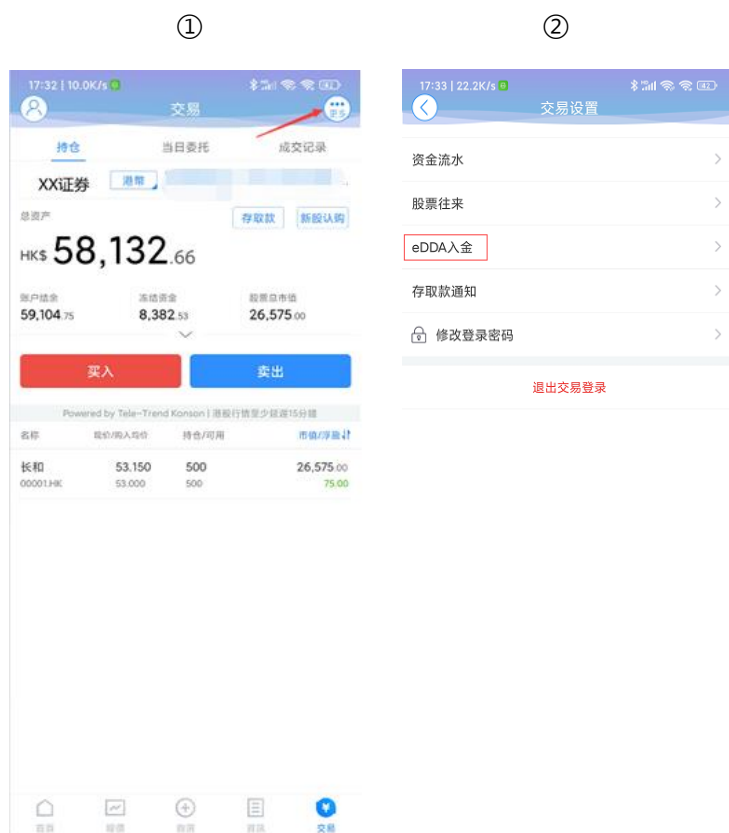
①

17:32 | 10.0K/s

交易

更多

持仓

当日委托

成交记录

XX证券

港币

总资产

存取款

新股认购

HK$ 58,132.66

账户结余
59,104.75

冻结资金
8,382.53

股票总市值
26,575.00

买入

卖出

Powered by Tele-Trend Konson | 港股行情至少延迟15分钟

名称

现价/购入均价

持仓/可用

市值/浮盈

长和
00001.HK

53.150
53.000

500
500

26,575.00
75.00

首页

行情

资讯

自选

交易

②

17:33 | 22.2K/s

交易设置

资金流水

股票往来

eDDA入金

存取款通知

修改登录密码

退出交易登录